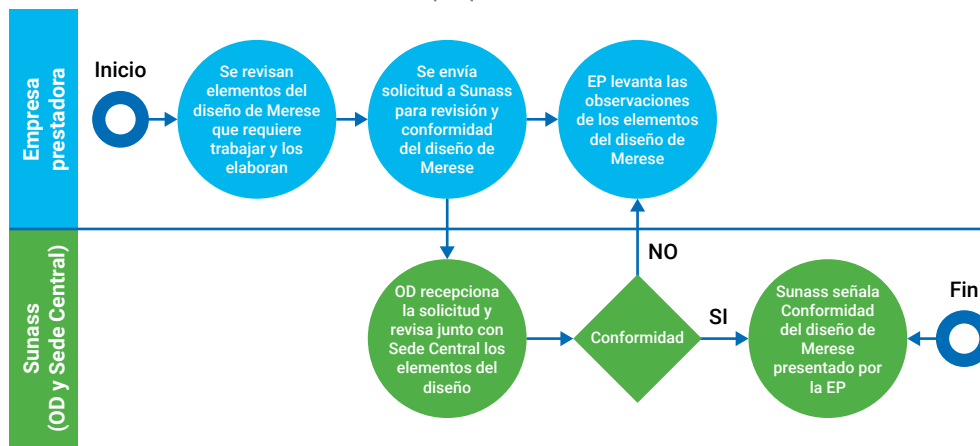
Empresa prestadora

Inicio

Se revisan elementos del diseño de Merese que requiere trabajar y los elaboran

Se envía solicitud a Sunass para revisión y conformidad del diseño de Merese

EP levanta las observaciones de los elementos del diseño de Merese

Sunass (OD y Sede Central)

NO

OD recepciona la solicitud y revisa junto con Sede Central los elementos del diseño

Conformidad

SI

Sunass señala Conformidad del diseño de Merese presentado por la EP

Fin